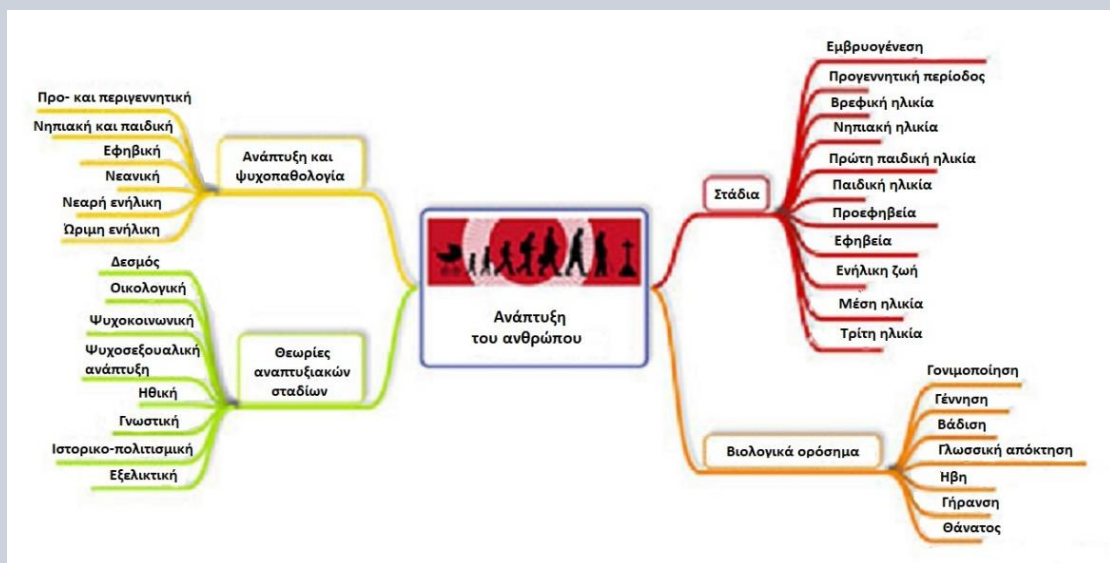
Ανάπτυξη του ανθρώπου

Ανάπτυξη και ψυχοπαθολογία
Προ- και περιγεννητική
Νηπιακή και παιδική
Εφηβική
Νεανική
Νεαρή ενήλικη
Ώριμη ενήλικη

Θεωρίες αναπτυξιακών σταδίων
Δεσμός
Οικολογική
Ψυχοκοινωνική
Ψυχοσεξουαλική ανάπτυξη
Ηθική
Γνωστική
Ιστορικο-πολιτισμική
Εξελικτική

Στάδια
Εμβρυογένεση
Προγεννητική περίοδος
Βρεφική ηλικία
Νηπιακή ηλικία
Πρώτη παιδική ηλικία
Παιδική ηλικία
Προεφηβεία
Εφηβεία
Ενήλικη ζωή
Μέση ηλικία
Τρίτη ηλικία

Βιολογικά ορόσημα
Γονιμοποίηση
Γέννηση
Βάδιση
Γλωσσική απόκτηση
Ηβη
Γήρανση
Θάνατος